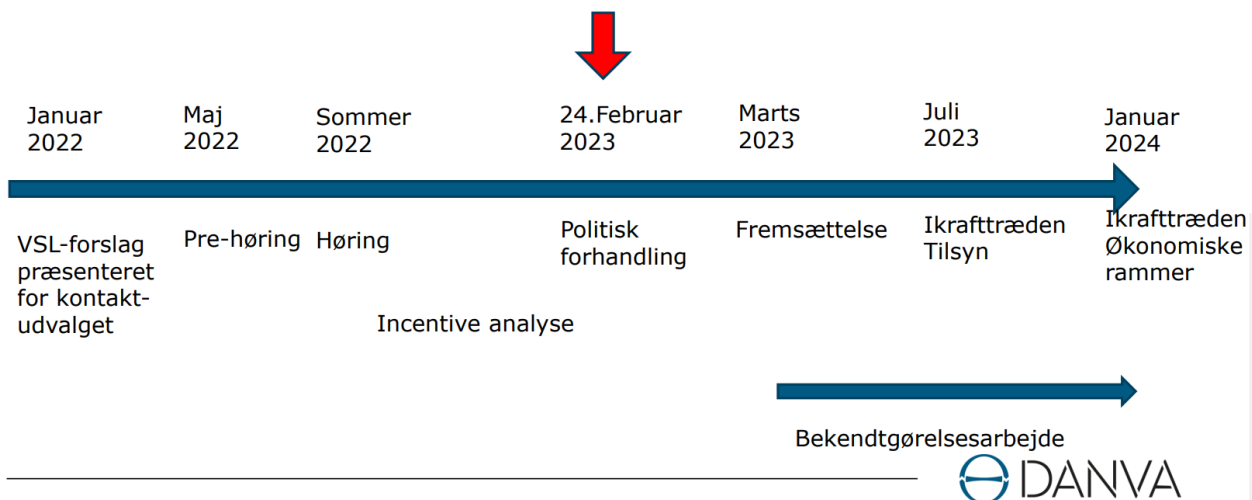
Januar 2022

Maj 2022

Sommer 2022

24.Februar 2023

Marts 2023

Juli 2023

Januar 2024

VSL-forslag præsenteret for kontaktudvalget

Pre-høring

Høring

Politisk forhandling

Fremsættelse

Ikrafttræden Tilsyn

Ikrafttræden Økonomiske rammer

Incentive analyse

Bekendtgørelsesarbejde

DANVA